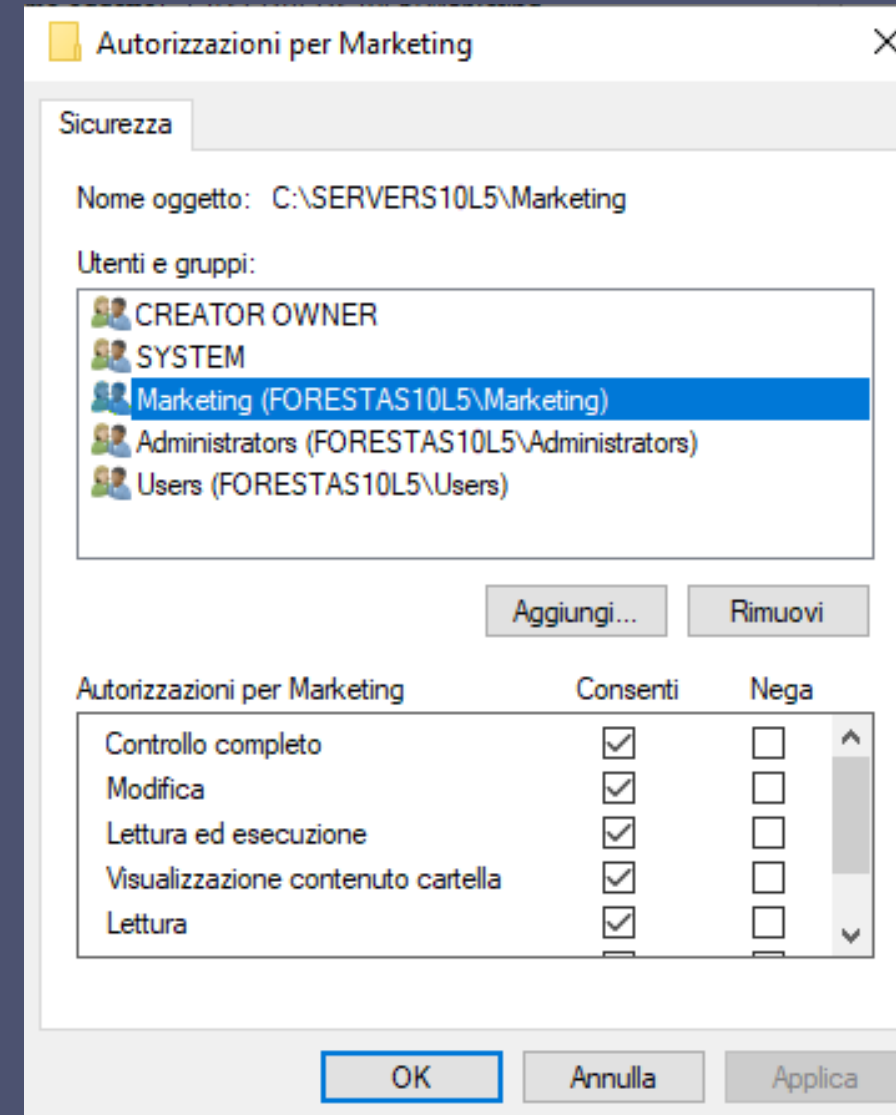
Autorizzazioni per Marketing

Sicurezza

Nome oggetto: C:\SERVERS10L5\Marketing

Utenti e gruppi:

CREATOR OWNER
SYSTEM
Marketing (FORESTAS10L5\Marketing)
Administrators (FORESTAS10L5\Administrators)
Users (FORESTAS10L5\Users)

Aggiungi... Rimuovi

| Autorizzazioni per Marketing | Consenti | Nega |
|---|---|---|
| Controllo completo | ☑ | ☐ |
| Modifica | ☑ | ☐ |
| Lettura ed esecuzione | ☑ | ☐ |
| Visualizzazione contenuto cartella | ☑ | ☐ |
| Lettura | ☑ | ☐ |

OK Annulla Applica